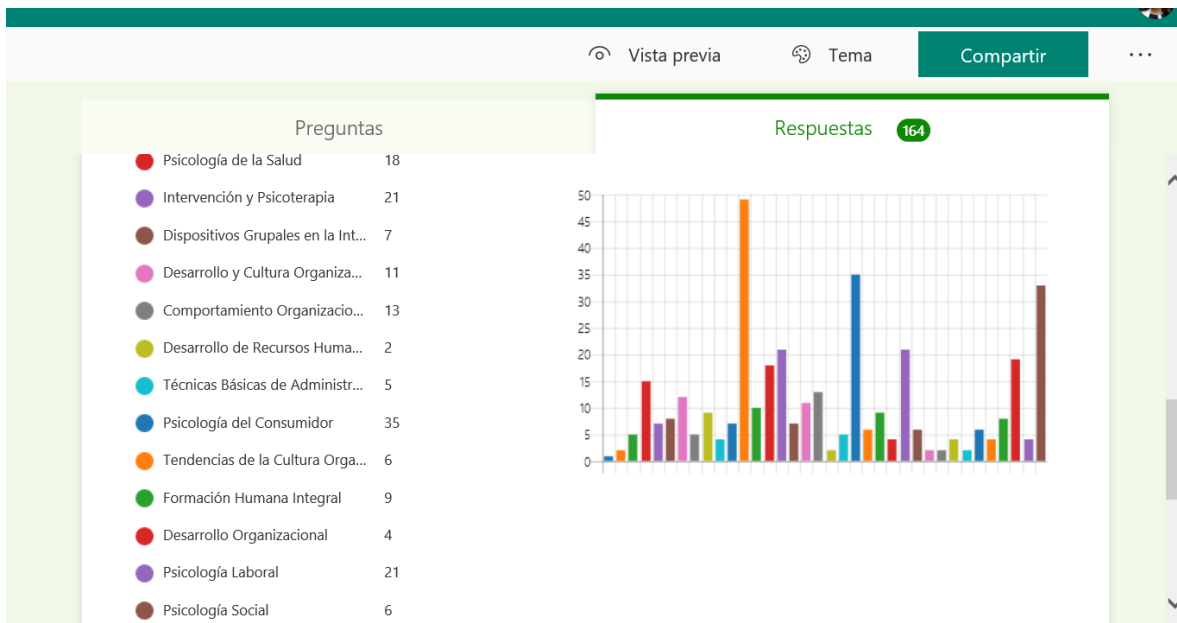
Vista previa Tema Compartir ...

Preguntas

Respuestas 164

| | |
|---|---|
| Psicología de la Salud | 18 |
| Intervención y Psicoterapia | 21 |
| Dispositivos Grupales en la Int... | 7 |
| Desarrollo y Cultura Organiza... | 11 |
| Comportamiento Organizacio... | 13 |
| Desarrollo de Recursos Huma... | 2 |
| Técnicas Básicas de Administr... | 5 |
| Psicología del Consumidor | 35 |
| Tendencias de la Cultura Orga... | 6 |
| Formación Humana Integral | 9 |
| Desarrollo Organizacional | 4 |
| Psicología Laboral | 21 |
| Psicología Social | 6 |

50 45 40 35 30 25 20 15 10 5 0